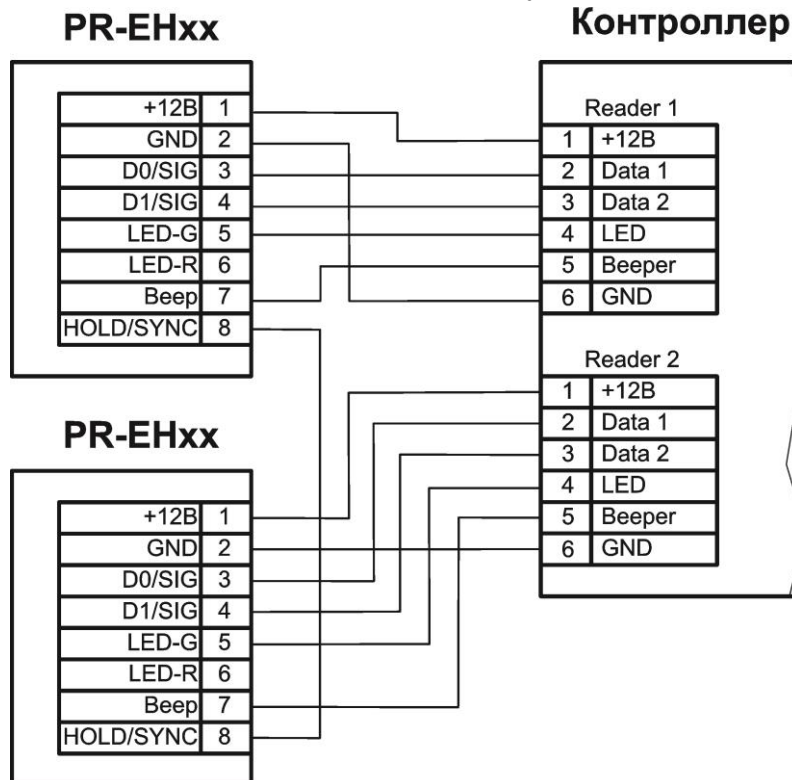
PR-EHxx

| +12В | 1 |
|---|---|
| GND | 2 |
| D0/SIG | 3 |
| D1/SIG | 4 |
| LED-G | 5 |
| LED-R | 6 |
| Beep | 7 |
| HOLD/SYNC | 8 |

Контроллер

Reader 1

| 1 | +12В |
|---|---|
| 2 | Data 1 |
| 3 | Data 2 |
| 4 | LED |
| 5 | Beeper |
| 6 | GND |

Reader 2

| 1 | +12В |
|---|---|
| 2 | Data 1 |
| 3 | Data 2 |
| 4 | LED |
| 5 | Beeper |
| 6 | GND |

PR-EHxx

| +12В | 1 |
|---|---|
| GND | 2 |
| D0/SIG | 3 |
| D1/SIG | 4 |
| LED-G | 5 |
| LED-R | 6 |
| Beep | 7 |
| HOLD/SYNC | 8 |